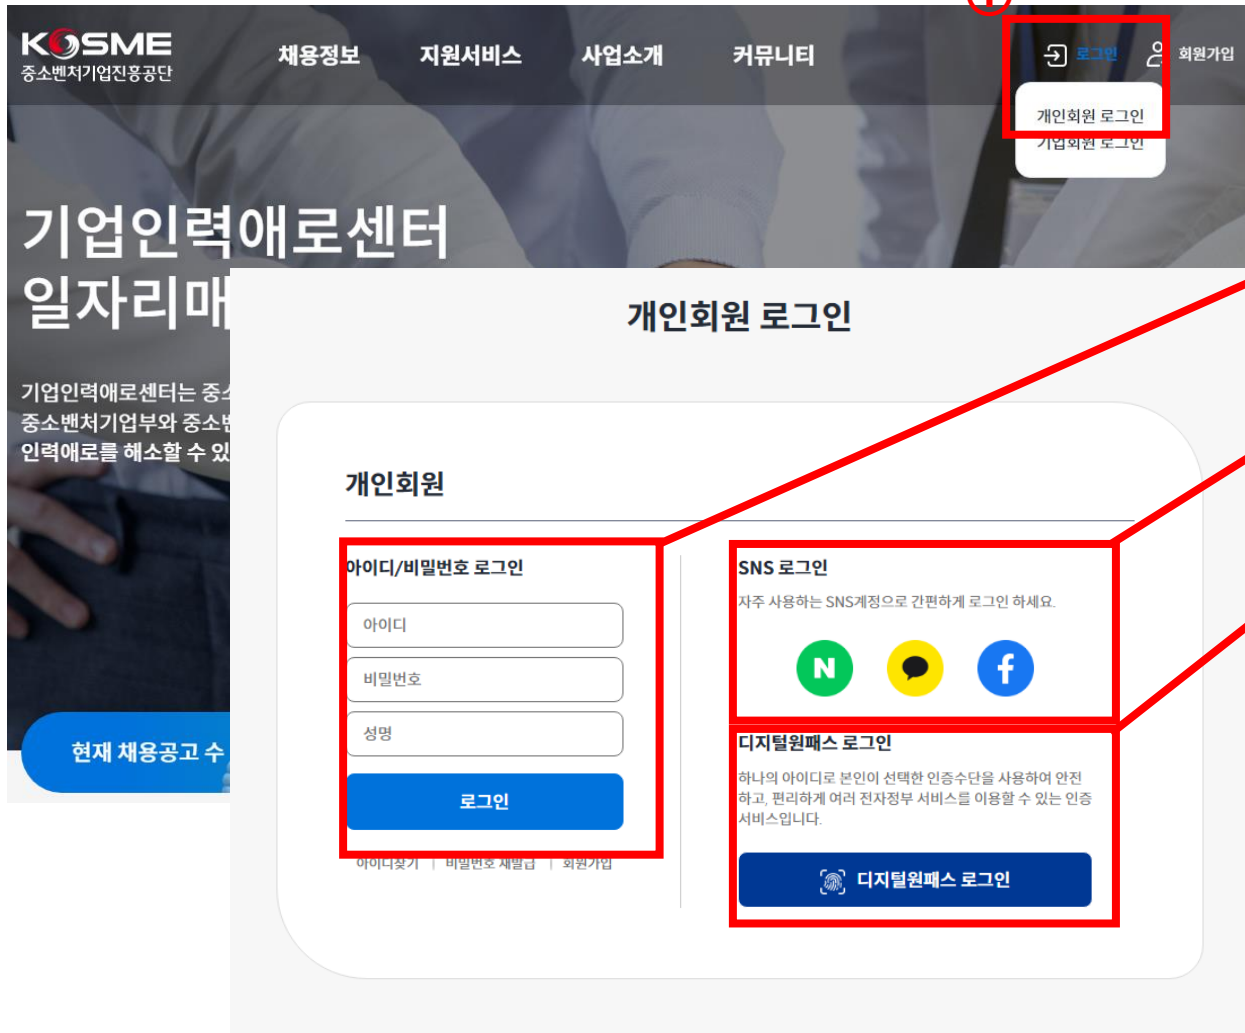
KOSME
중소벤처기업진흥공단

채용정보 지원서비스 사업소개 커뮤니티

로그인 회원가입

개인회원 로그인
기업회원 로그인

기업인력애로센터
일자리매

기업인력애로센터는 중소
중소벤처기업부와 중소벤
인력애로를 해소할 수 있

현재 채용공고 수

개인회원 로그인

개인회원

아이디/비밀번호 로그인

아이디
비밀번호
성명
로그인

아이디찾기 | 비밀번호 재발급 | 회원가입

SNS 로그인
자주 사용하는 SNS계정으로 간편하게 로그인 하세요.

N

f

디지털원패스 로그인
하나의 아이디로 본인이 선택한 인증수단을 사용하여 안전하고, 편리하게 여러 전자정부 서비스를 이용할 수 있는 인증서비스입니다.

디지털원패스 로그인